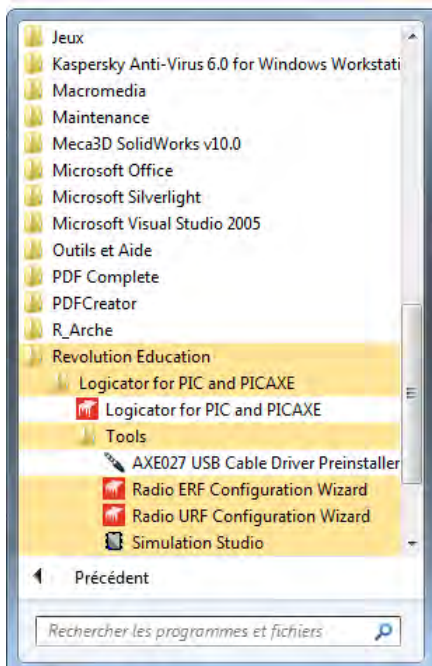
Jeux
Kaspersky Anti-Virus 6.0 for Windows Workstati
Macromedia
Maintenance
Meca3D SolidWorks v10.0
Microsoft Office
Microsoft Silverlight
Microsoft Visual Studio 2005
Outils et Aide
PDF Complete
PDFCreator
R_Arche
Revolution Education
Logicator for PIC and PICAXE
Logicator for PIC and PICAXE
Tools
AXE027 USB Cable Driver Preinstaller
Radio ERF Configuration Wizard
Radio URF Configuration Wizard
Simulation Studio

Précédent

Rechercher les programmes et fichiers